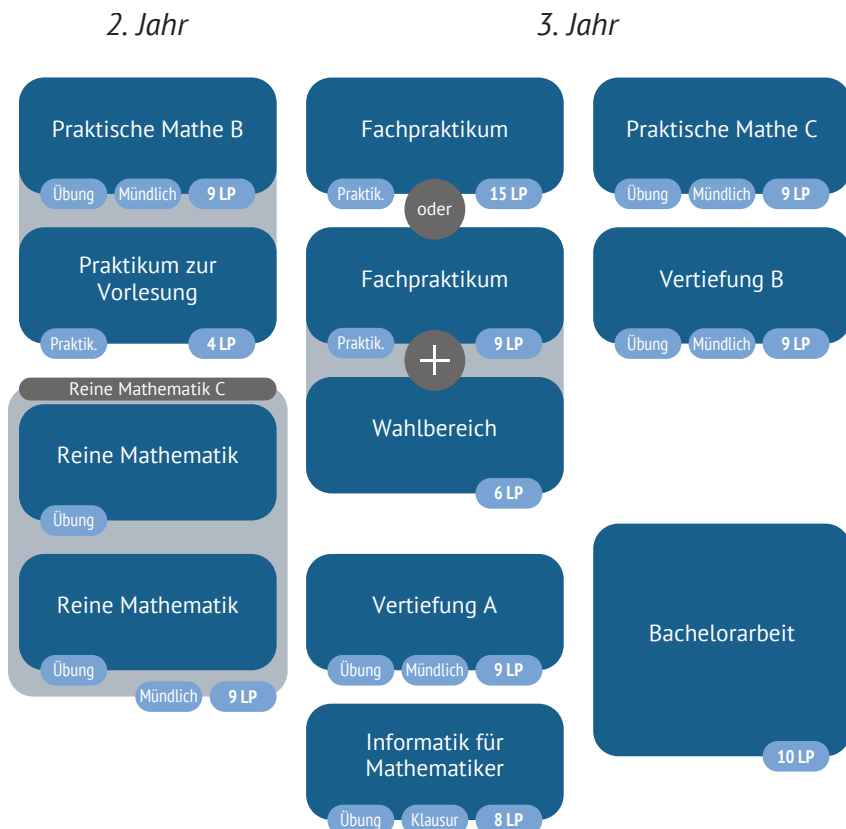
2. Jahr

3. Jahr

Praktische Mathe B
Übung Mündlich 9 LP

Praktikum zur Vorlesung
Praktik. 4 LP

Reine Mathematik C

Reine Mathematik
Übung

Reine Mathematik
Übung

Mündlich 9 LP

Fachpraktikum
Praktik. 15 LP

oder

Fachpraktikum
Praktik. 9 LP

+

Wahlbereich
6 LP

Vertiefung A
Übung Mündlich 9 LP

Informatik für Mathematiker
Übung Klausur 8 LP

Praktische Mathe C
Übung Mündlich 9 LP

Vertiefung B
Übung Mündlich 9 LP

Bachelorarbeit
10 LP